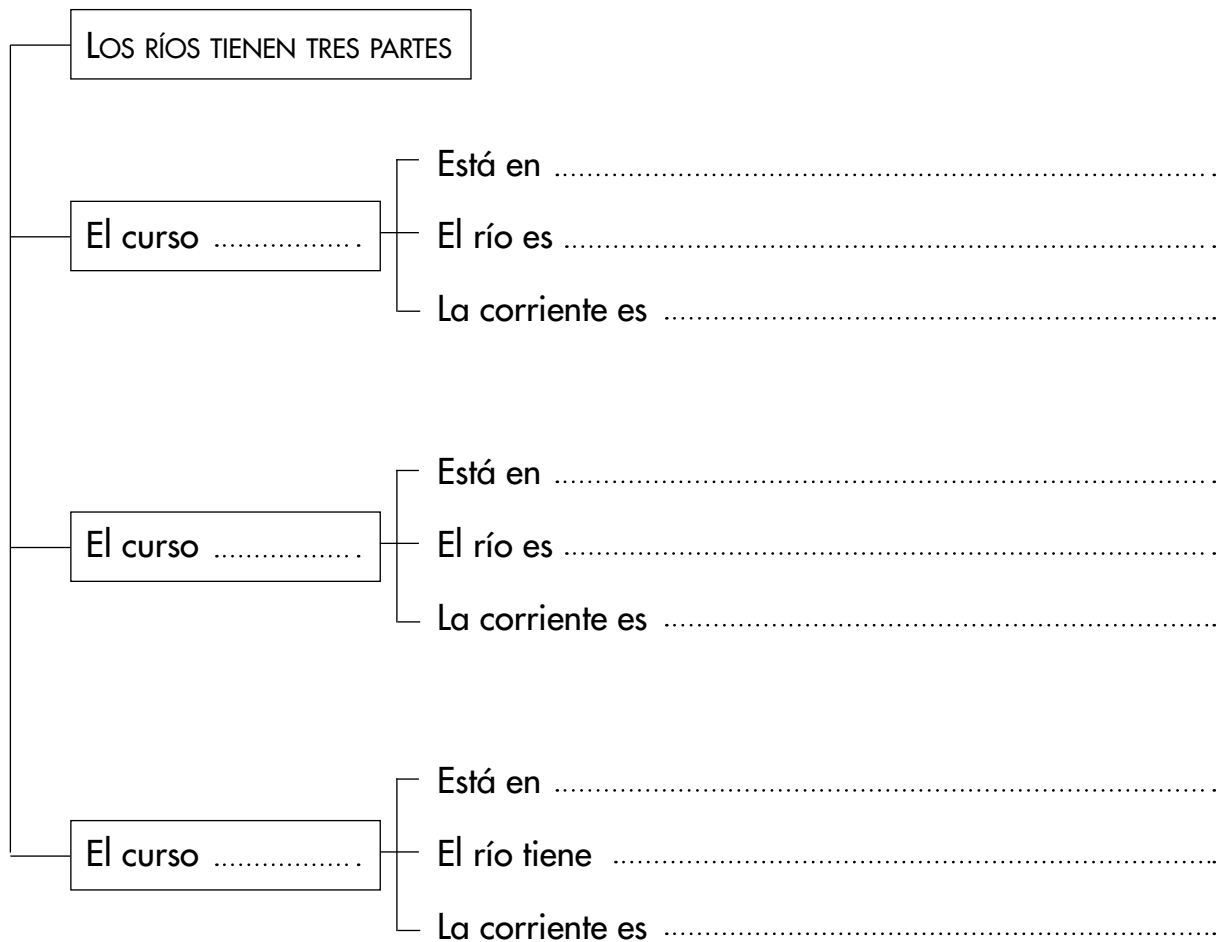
LOS RÍOS TIENEN TRES PARTES

El curso ..................

Está en ..........................................................................

El río es ..........................................................................

La corriente es ..........................................................................

El curso ..................

Está en ..........................................................................

El río es ..........................................................................

La corriente es ..........................................................................

El curso ..................

Está en ..........................................................................

El río tiene ..........................................................................

La corriente es ..........................................................................